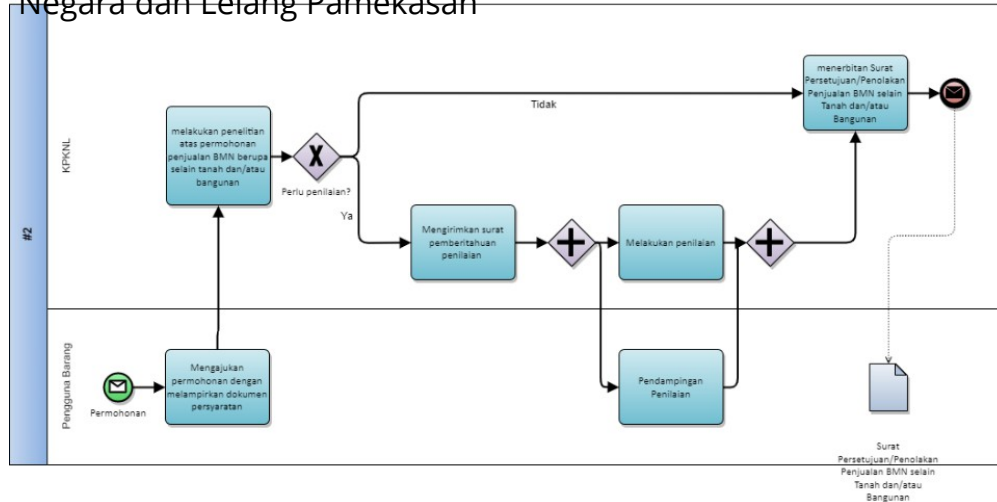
Negara dan Lelang Pamekasan

#2

KPKNL

Pengguna Barang

Permohonan

Mengajukan permohonan dengan melampirkan dokumen persyaratan

melakukan penelitian atas permohonan penjualan BMN berupa selain tanah dan/atau bangunan

Perlu penilaian?

Tidak

Ya

menerbitan Surat Persetujuan/Penolakan Penjualan BMN selain Tanah dan/atau Bangunan

Mengirimkan surat pemberitahuan penilaian

Melakukan penilaian

Pendampingan Penilaian

Surat Persetujuan/Penolakan Penjualan BMN selain Tanah dan/atau Bangunan